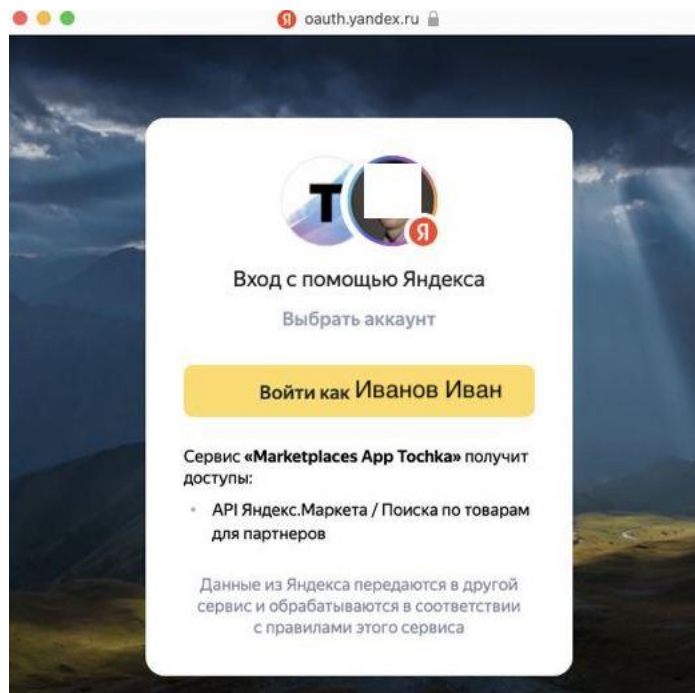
oauth.yandex.ru

T

Я

Вход с помощью Яндекса

Выбрать аккаунт

Войти как Иванов Иван

Сервис **«Marketplaces App Tochka»** получит доступы:

- API Яндекс.Маркета / Поиска по товарам для партнеров

Данные из Яндекса передаются в другой сервис и обрабатываются в соответствии с правилами этого сервиса